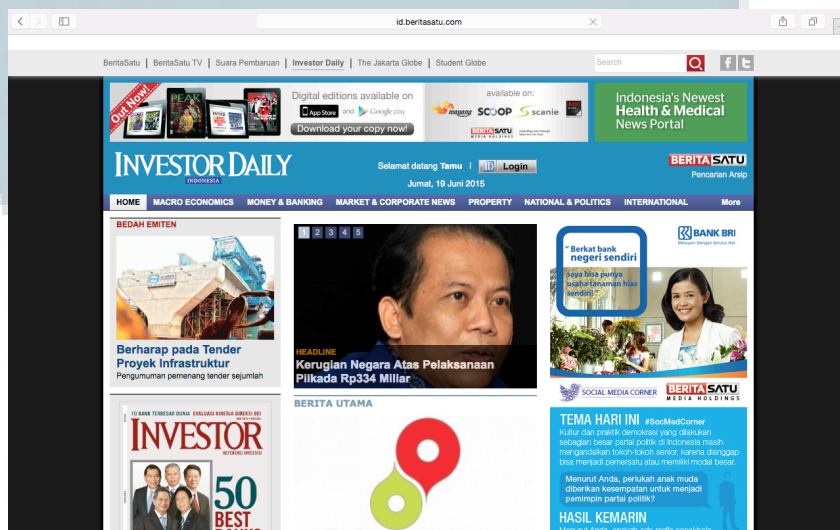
id.beritasatu.com

BeritaSatu | BeritaSatu TV | Suara Pembaruan | Investor Daily | The Jakarta Globe | Student Globe

Search

Out Now!

Digital editions available on

App Store and Google play

Download your copy now!

available on:

mygang SCOOP scanie

BERITASATU MEDIA HOLDINGS

Indonesia's Newest Health & Medical News Portal

INVESTOR DAILY INDONESIA

Selamat datang Tamu | Login

Jumat, 19 Juni 2015

BERITASATU

Pencarian Arsip

HOME | MACRO ECONOMICS | MONEY & BANKING | MARKET & CORPORATE NEWS | PROPERTY | NATIONAL & POLITICS | INTERNATIONAL | More

BEDAH EMITEN

Berharap pada Tender Proyek Infrastruktur

Pengumuman pemenang tender sejumlah

1 2 3 4 5

HEADLINE

Kerugian Negara Atas Pelaksanaan Pilkada Rp334 Miliar

BERITA UTAMA

BANK BRI

Melayani Dengan Setulus Hati

"Berkat bank negeri sendiri

saya bisa punya usaha tanaman hias sendiri"

SOCIAL MEDIA CORNER

BERITASATU MEDIA HOLDINGS

TEMA HARI INI #SocMedCorner

Kultur dan praktik demokrasi yang dilakukan sebagian besar partai politik di Indonesia masih mengandalkan tokoh-tokoh senior, karena dianggap bisa menjadi pemersatu atau memiliki modal besar.

Menurut Anda, perlukah anak muda diberikan kesempatan untuk menjadi pemimpin partai politik?

HASIL KEMARIN

10 BANK TERBESAR DUNIA EVALUASI KINERJA EMITEN BEI

INVESTOR

REFERENSI INVESTASI

50 BEST